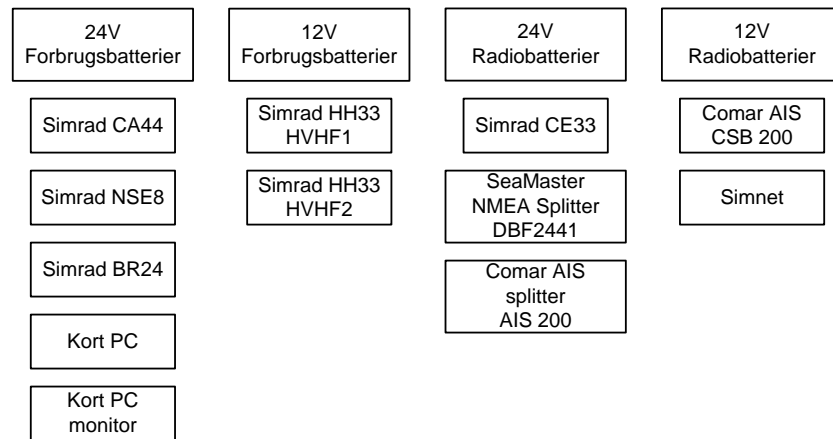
24V
Forbrugsbatterier

Simrad CA44

Simrad NSE8

Simrad BR24

Kort PC

Kort PC
monitor

12V
Forbrugsbatterier

Simrad HH33
HVHF1

Simrad HH33
HVHF2

24V
Radiobatterier

Simrad CE33

SeaMaster
NMEA Splitter
DBF2441

Comar AIS
splitter
AIS 200

12V
Radiobatterier

Comar AIS
CSB 200

Simnet